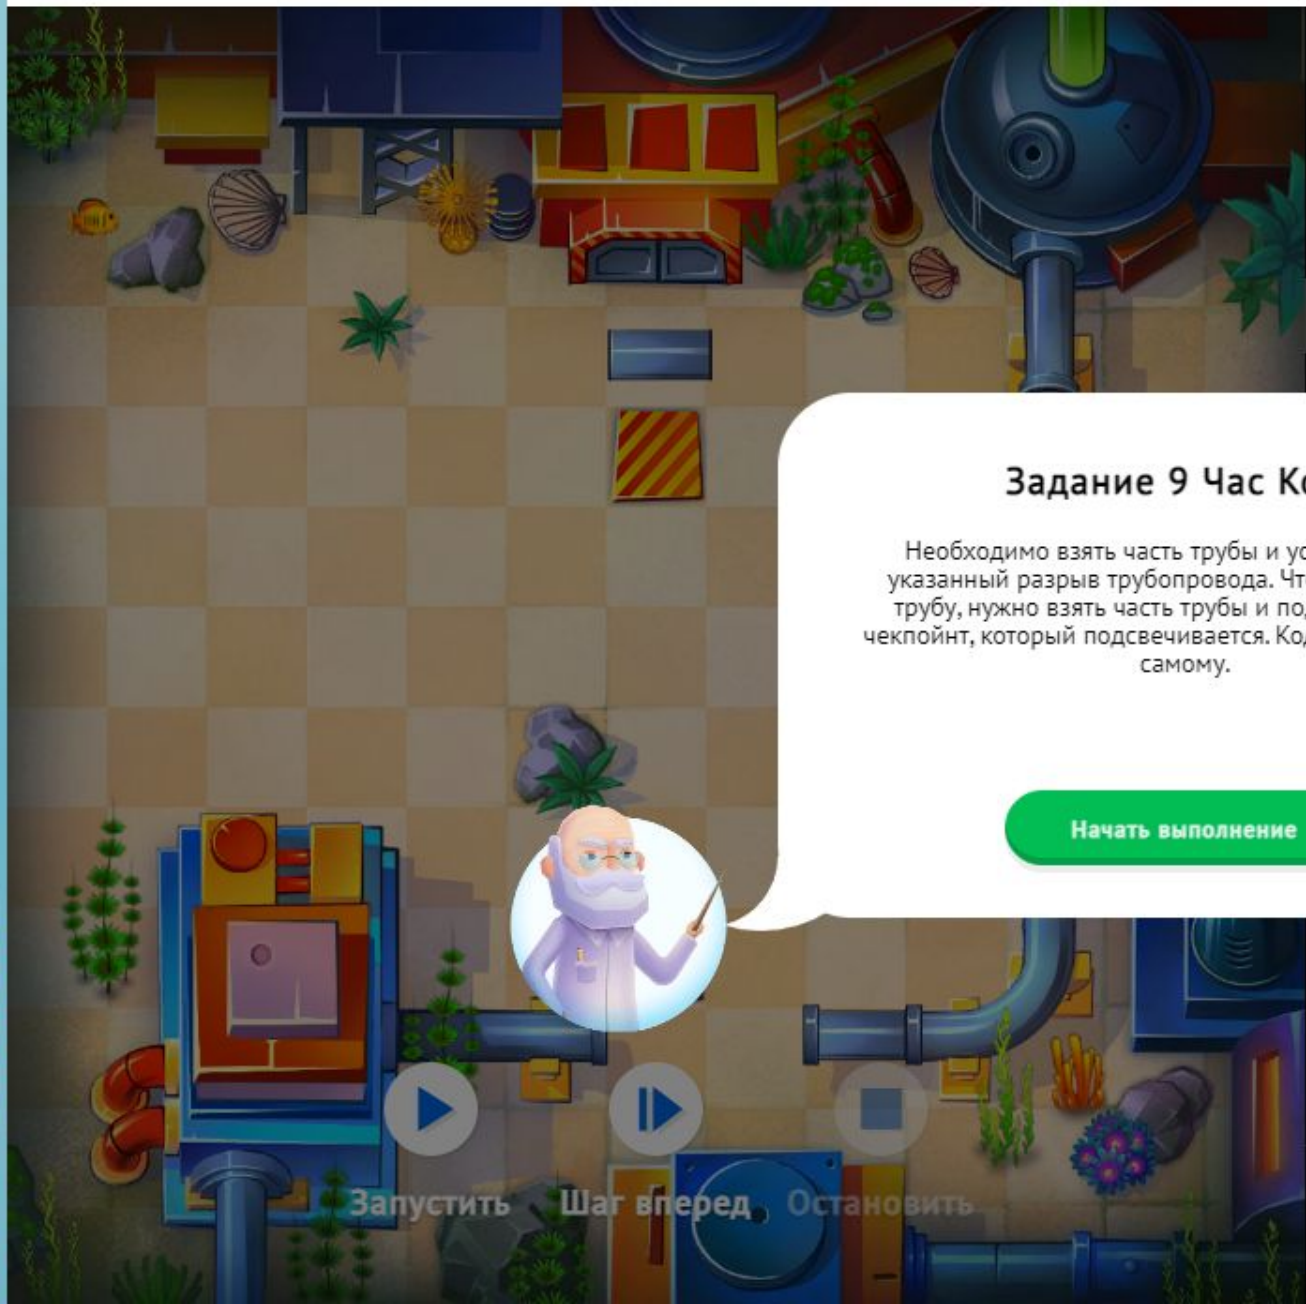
Задание 9 Час Ко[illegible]

Необходимо взять часть трубы и ус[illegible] указанный разрыв трубопровода. Чт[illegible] трубу, нужно взять часть трубы и по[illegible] чекпойнт, который подсвечивается. Ко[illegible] самому.

Начать выполнение

Запустить

Шаг вперед

Остановить